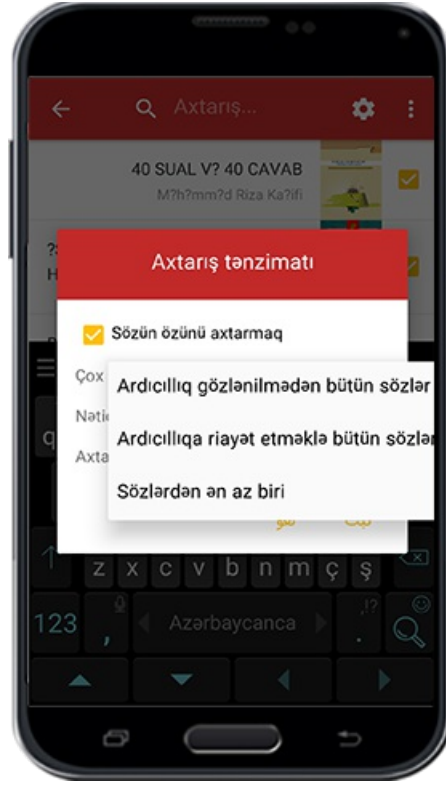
Axtarış...

40 SUAL V? 40 CAVAB
M?h?mm?d Riza Ka?ifi

?
H

Axtarış tənzimatı

Sözün özünü axtarmaq

Çox

Nəti

Axta

Ardıcıllıq gözlənilmədən bütün sözlər

Ardıcıllığa riayət etməklə bütün sözlər

Sözlərdən ən az biri

q

z x c v b n m ç ş

123

Azərbaycanca